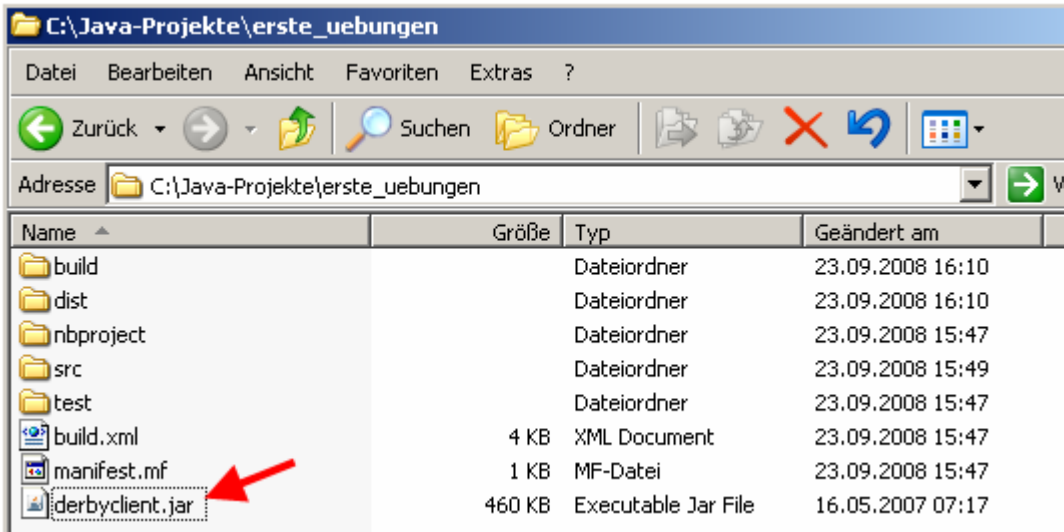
C:\Java-Projekte\erste_uebungen

Datei Bearbeiten Ansicht Favoriten Extras ?

Zurück Suchen Ordner

Adresse C:\Java-Projekte\erste_uebungen

| Name | Größe | Typ | Geändert am |
|---|---|---|---|
| build | | Dateiordner | 23.09.2008 16:10 |
| dist | | Dateiordner | 23.09.2008 16:10 |
| nbproject | | Dateiordner | 23.09.2008 15:47 |
| src | | Dateiordner | 23.09.2008 15:49 |
| test | | Dateiordner | 23.09.2008 15:47 |
| build.xml | 4 KB | XML Document | 23.09.2008 15:47 |
| manifest.mf | 1 KB | MF-Datei | 23.09.2008 15:47 |
| derbyclient.jar | 460 KB | Executable Jar File | 16.05.2007 07:17 |